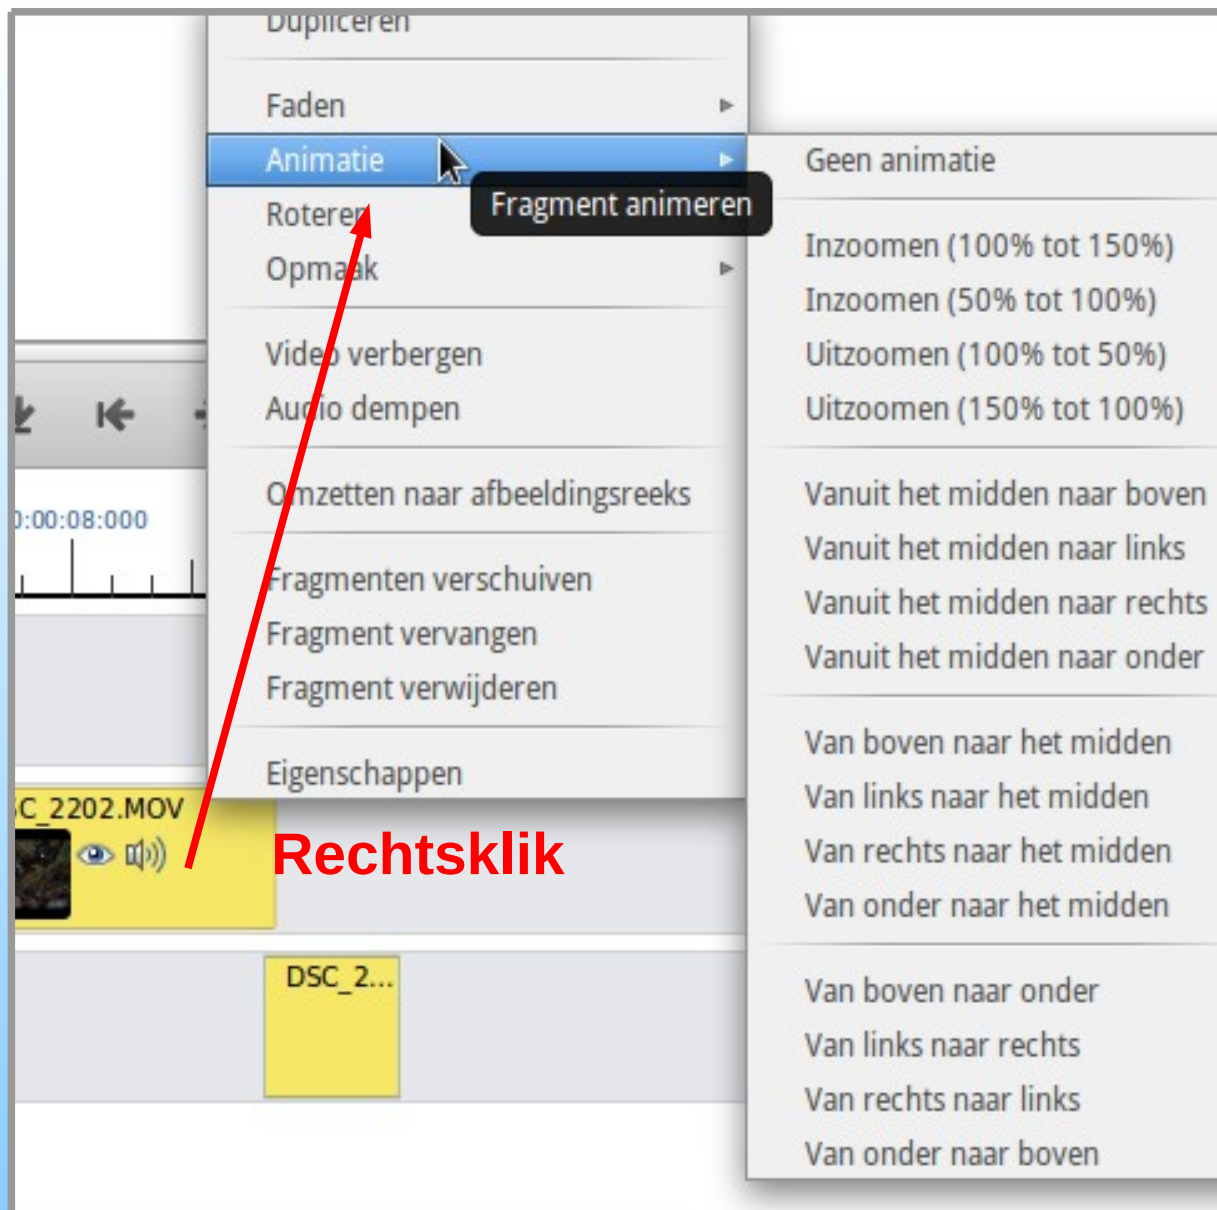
Dupliceren
Faden
Animatie
Fragment animeren
Roteren
Opmaak
Video verbergen
Audio dempen
Omzetten naar afbeeldingsreeks
Fragmenten verschuiven
Fragment vervangen
Fragment verwijderen
Eigenschappen

Geen animatie
Inzoomen (100% tot 150%)
Inzoomen (50% tot 100%)
Uitzoomen (100% tot 50%)
Uitzoomen (150% tot 100%)
Vanuit het midden naar boven
Vanuit het midden naar links
Vanuit het midden naar rechts
Vanuit het midden naar onder
Van boven naar het midden
Van links naar het midden
Van rechts naar het midden
Van onder naar het midden
Van boven naar onder
Van links naar rechts
Van rechts naar links
Van onder naar boven

0:00:08:000
C_2202.MOV
Rechtsklik
DSC_2...